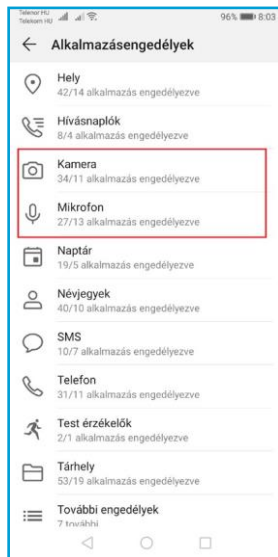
Telenor HU
Telekom HU
96% 8:03

Alkalmazásengedélyek

Hely
42/14 alkalmazás engedélyezve

Hívásnaplók
8/4 alkalmazás engedélyezve

Kamera
34/11 alkalmazás engedélyezve

Mikrofon
27/13 alkalmazás engedélyezve

Naptár
19/5 alkalmazás engedélyezve

Névjegyek
40/10 alkalmazás engedélyezve

SMS
10/7 alkalmazás engedélyezve

Telefon
31/11 alkalmazás engedélyezve

Test érzékelők
2/1 alkalmazás engedélyezve

Tárhely
53/19 alkalmazás engedélyezve

További engedélyek
7 további